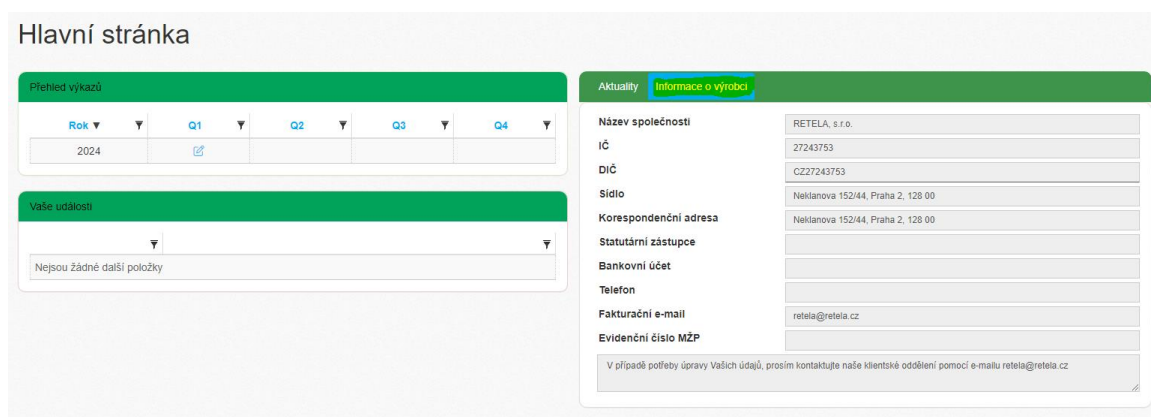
Hlavní stránka

Přehled výkazů

| Rok ▼ | Q1 | Q2 | Q3 | Q4 |
|---|---|---|---|---|
| 2024 | | | | |

Vaše události

Nejsou žádné další položky

Aktuality | Informace o výrobci

| | |
|---|---|
| Název společnosti | RETELA, s.r.o. |
| IČ | 27243753 |
| DIČ | CZ27243753 |
| Sídlo | Neklanova 152/44, Praha 2, 128 00 |
| Korespondenční adresa | Neklanova 152/44, Praha 2, 128 00 |
| Statutární zástupce | |
| Bankovní účet | |
| Telefon | |
| Fakturační e-mail | retela@retela.cz |
| Evidenční číslo MŽP | |

V případě potřeby úpravy Vašich údajů, prosím kontaktujte naše klientské oddělení pomocí e-mailu retela@retela.cz